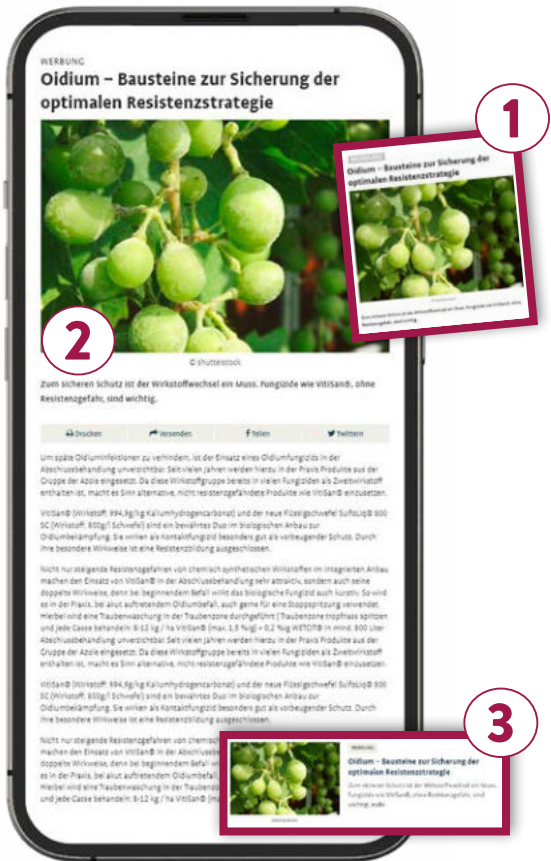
WERBUNG
Oidium – Bausteine zur Sicherung der optimalen Resistenzstrategie

2

© shutterstock

Zum sicheren Schutz ist der Wirkstoffwechsel ein Muss. Fungizide wie VitiSan®, ohne Resistenzgefahr, sind wichtig.

Drucken | Versenden | Teilen | Twittern

Um späte Oidiuminfektionen zu verhindern, ist der Einsatz eines Oidiumfungizids in der Abschlussbehandlung unverzichtbar. Seit vielen Jahren werden hierzu in der Praxis Produkte aus der Gruppe der Azole eingesetzt. Da diese Wirkstoffgruppe bereits in vielen Fungiziden als Zweitwirkstoff enthalten ist, macht es Sinn alternative, nicht resistenzgefährdete Produkte wie VitiSan® einzusetzen.

VitiSan® (Wirkstoff: 994,9g/kg Kaliumhydrogencarbonat) und der neue Flüssigschwefel SulfoLiq® 800 SC (Wirkstoff: 800g/l Schwefel) sind ein bewährtes Duo im biologischen Anbau zur Oidiumbekämpfung. Sie wirken als Kontaktfungizid besonders gut als vorbeugender Schutz. Durch ihre besondere Wirkweise ist eine Resistenzbildung ausgeschlossen.

Nicht nur steigende Resistenzgefahren von chemisch synthetischen Wirkstoffen im integrierten Anbau machen den Einsatz von VitiSan® in der Abschlussbehandlung sehr attraktiv, sondern auch seine doppelte Wirkweise, denn bei beginnendem Befall wirkt das biologische Fungizid auch kurativ. So wird es in der Praxis, bei akut auftretendem Oidiumbefall, auch gerne für eine Stoppspritzung verwendet. Hierbei wird eine Traubenwaschung in der Traubenzone durchgeführt (Traubenzone tropfnass spritzen und jede Gasse behandeln: 8-12 kg / ha VitiSan® (max. 1,5 %ig) + 0,2 %ig WETCIT® in mind. 800 Liter Abschlussbehandlung unverzichtbar. Seit vielen Jahren werden hierzu in der Praxis Produkte aus der Gruppe der Azole eingesetzt. Da diese Wirkstoffgruppe bereits in vielen Fungiziden als Zweitwirkstoff enthalten ist, macht es Sinn alternative, nicht resistenzgefährdete Produkte wie VitiSan® einzusetzen.

VitiSan® (Wirkstoff: 994,9g/kg Kaliumhydrogencarbonat) und der neue Flüssigschwefel SulfoLiq® 800 SC (Wirkstoff: 800g/l Schwefel) sind ein bewährtes Duo im biologischen Anbau zur Oidiumbekämpfung. Sie wirken als Kontaktfungizid besonders gut als vorbeugender Schutz. Durch ihre besondere Wirkweise ist eine Resistenzbildung ausgeschlossen.

Nicht nur steigende Resistenzgefahren von chemisch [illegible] machen den Einsatz von VitiSan® in der Abschlussbe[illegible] doppelte Wirkweise, denn bei beginnendem Befall wi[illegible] es in der Praxis, bei akut auftretendem Oidiumbefall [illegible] Hierbei wird eine Traubenwaschung in der Traubenz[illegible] und jede Gasse behandeln: 8-12 kg / ha VitiSan® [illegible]

1

WERBUNG
Oidium – Bausteine zur Sicherung der optimalen Resistenzstrategie

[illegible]

3

WERBUNG
Oidium – Bausteine zur Sicherung der optimalen Resistenzstrategie
Zum sicheren Schutz ist der Wirkstoffwechsel ein Muss. Fungizide wie VitiSan®, ohne Resistenzgefahr, sind wichtig. mehr